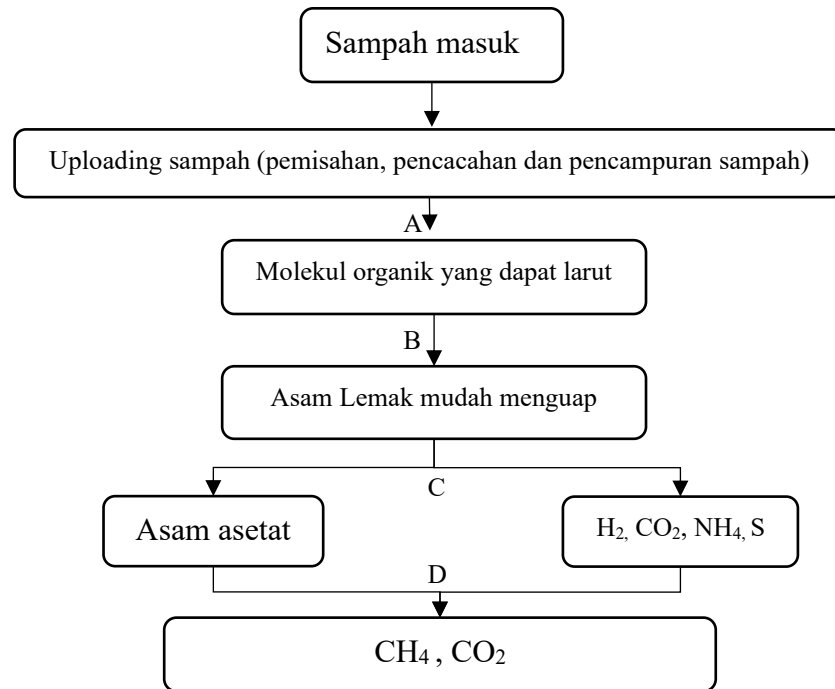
Sampah masuk

Uploading sampah (pemisahan, pencacahan dan pencampuran sampah)

A

Molekul organik yang dapat larut

B

Asam Lemak mudah menguap

C

Asam asetat

$H_2$, $CO_2$, $NH_4$, S

D

$CH_4$ , $CO_2$